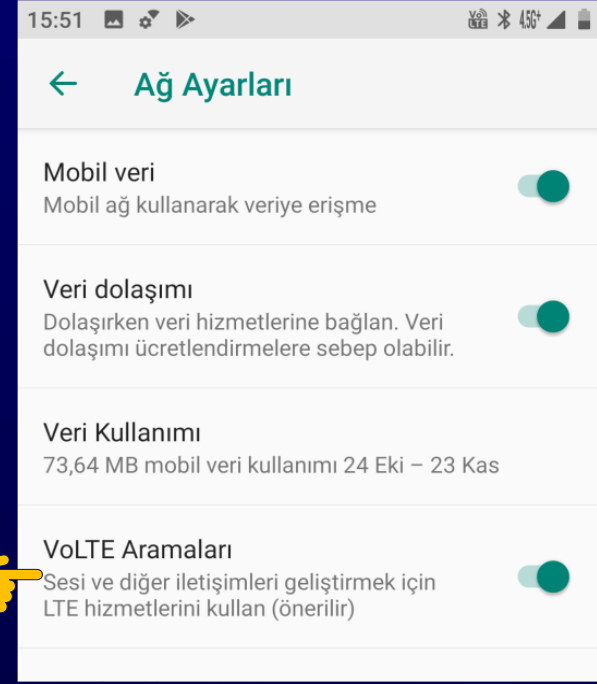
15:51

4.5G+

Ağ Ayarları

Mobil veri
Mobil ağ kullanarak veriye erişme

Veri dolaşımı
Dolaşırken veri hizmetlerine bağlan. Veri dolaşımı ücretlendirmelere sebep olabilir.

Veri Kullanımı
73,64 MB mobil veri kullanımı 24 Eki – 23 Kas

VoLTE Aramaları
Sesi ve diğer iletişimleri geliştirmek için LTE hizmetlerini kullan (önerilir)